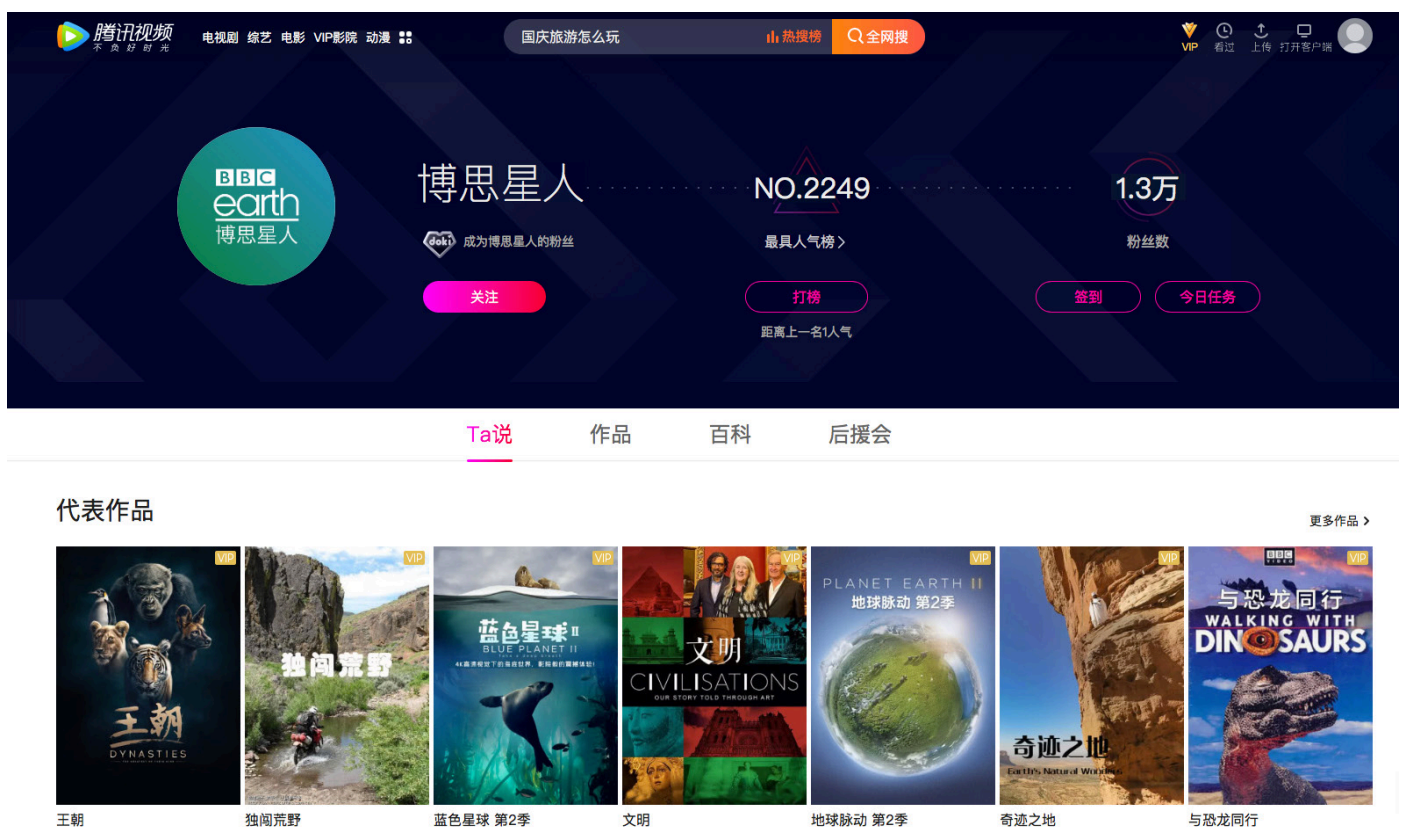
腾讯视频
不负好时光

电视剧 综艺 电影 VIP影院 动漫

国庆旅游怎么玩 热搜榜 全网搜

VIP 看过 上传 打开客户端

BBC earth 博思星人

博思星人

doki 成为博思星人的粉丝

关注

NO.2249

最具人气榜 >

打榜

距离上一名1人气

1.3万

粉丝数

签到 今日任务

Ta说 作品 百科 后援会

代表作品

更多作品 >

VIP
王朝
DYNASTIES

VIP
独闯荒野

VIP
蓝色星球 II
BLUE PLANET II

VIP
文明
CIVILISATIONS
OUR STORY TOLD THROUGH ART

VIP
PLANET EARTH II
地球脉动 第2季

VIP
奇迹之地
Earth's Natural Wonders

VIP
BBC
与恐龙同行
WALKING WITH DINOSAURS

王朝

独闯荒野

蓝色星球 第2季

文明

地球脉动 第2季

奇迹之地

与恐龙同行